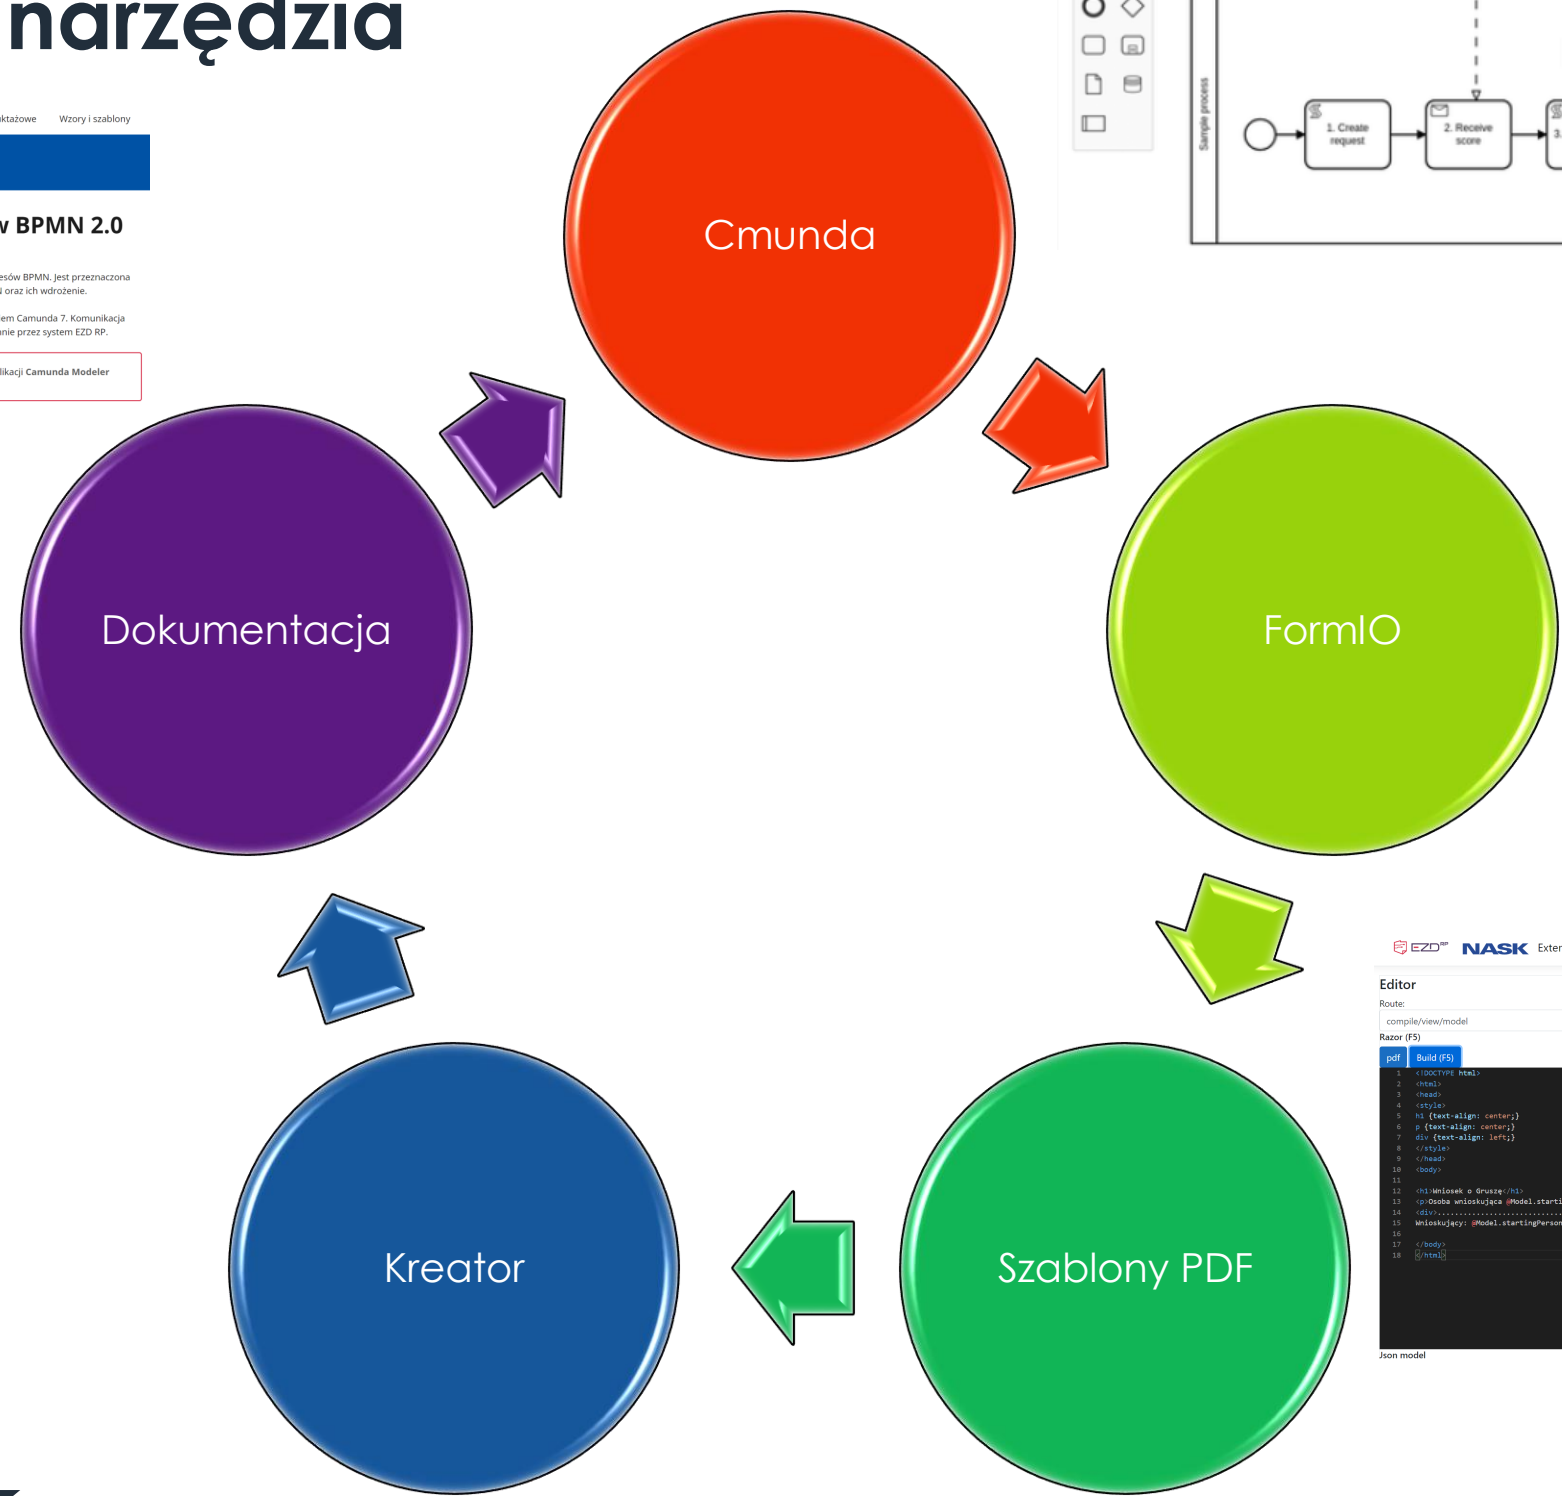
narzędzia

ktażowe Wzory i szablony

v BPMN 2.0

esów BPMN. Jest przeznaczona l oraz ich wdrożenie.

em Camunda 7. Komunikacja nie przez system EZD RP.

likacji Camunda Modeler

Sample process

1. Create request

2. Receive score

3.

Cmunda

FormIO

Dokumentacja

Kreator

Szablony PDF

EZD RP NASK Exter

Editor

Route:

compile/view/model

Razor (F5)

pdf Build (F5)

1 <!DOCTYPE html>
2 <html>
3 <head>
4 <style>
5 h1 {text-align: center;}
6 p {text-align: center;}
7 div {text-align: left;}
8 </style>
9 </head>
10 <body>
11
12 <h1>Wniosek o Gruszę</h1>
13 <p>Osoba wnioskująca @Model.starti
14 <div>.............................
15 Wnioskujący: @Model.startingPerson
16
17 </body>
18 </html>

Json model